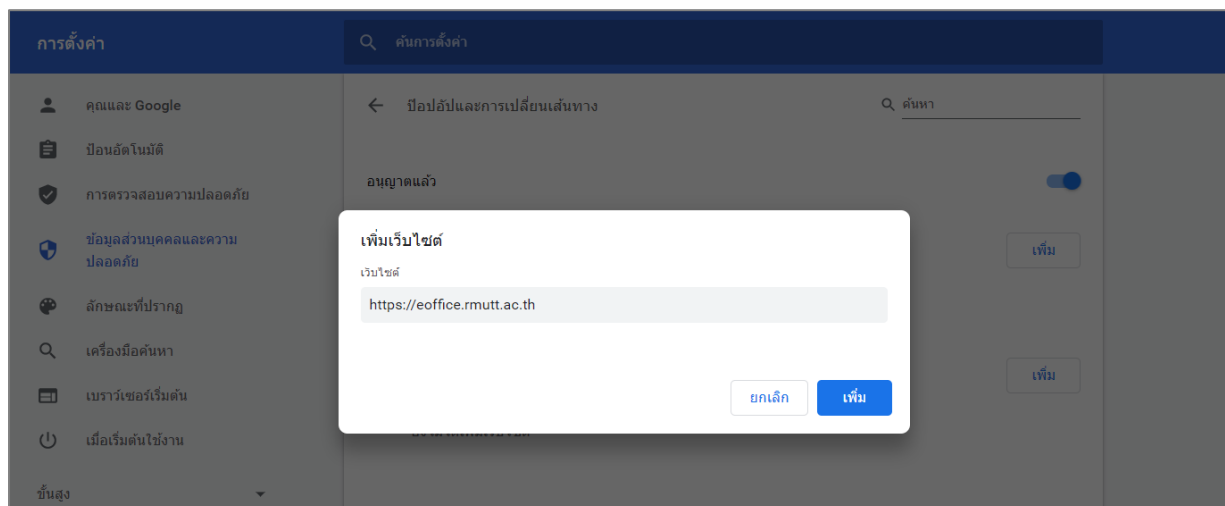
การตั้งค่า

ค้นการตั้งค่า

คุณและ Google

ป้อนอัตโนมัติ

การตรวจสอบความปลอดภัย

ข้อมูลส่วนบุคคลและความปลอดภัย

ลักษณะที่ปรากฏ

เครื่องมือค้นหา

เบราว์เซอร์เริ่มต้น

เมื่อเริ่มต้นใช้งาน

ขั้นสูง

ป๊อปอัปและการเปลี่ยนเส้นทาง

ค้นหา

อนุญาตแล้ว

เพิ่ม

เพิ่ม

เพิ่มเว็บไซต์

เว็บไซต์

https://eoffice.rmutt.ac.th

ยกเลิก

เพิ่ม

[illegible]